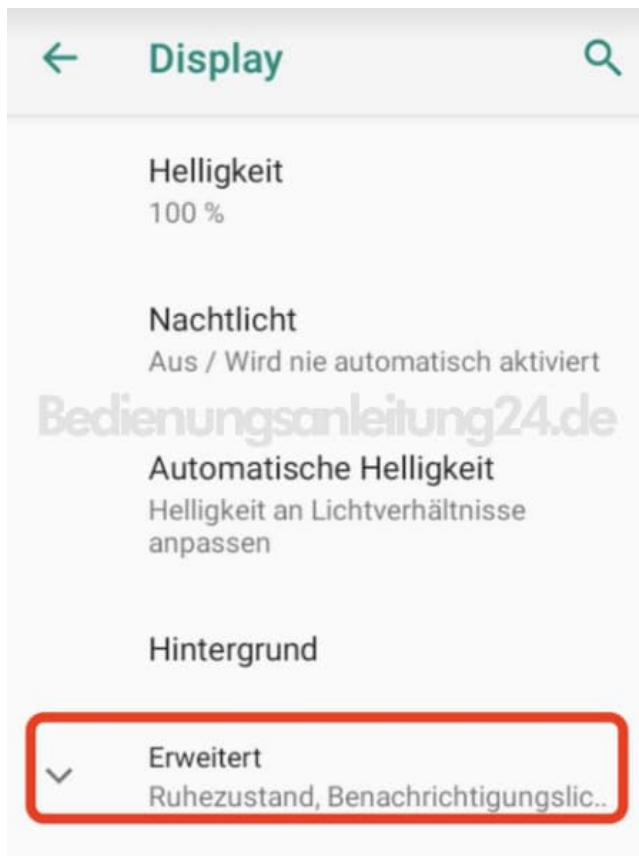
Display

Helligkeit
100 %

Nachtlicht
Aus / Wird nie automatisch aktiviert

Bedienungsanleitung24.de

Automatische Helligkeit
Helligkeit an Lichtverhältnisse anpassen

Hintergrund

Erweitert
Ruhezustand, Benachrichtigungslic..